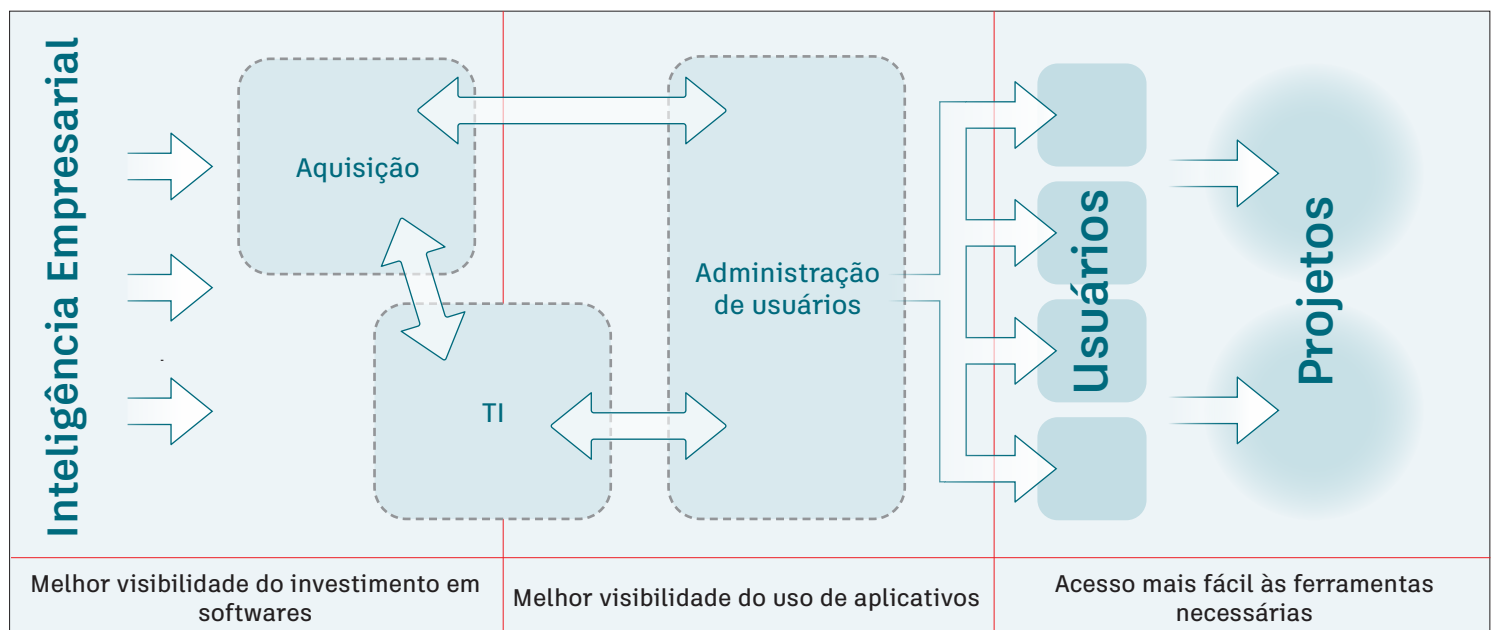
Inteligência Empresarial

Aquisição

TI

Administração de usuários

Usuários

Projetos

Melhor visibilidade do investimento em softwares

Melhor visibilidade do uso de aplicativos

Acesso mais fácil às ferramentas necessárias